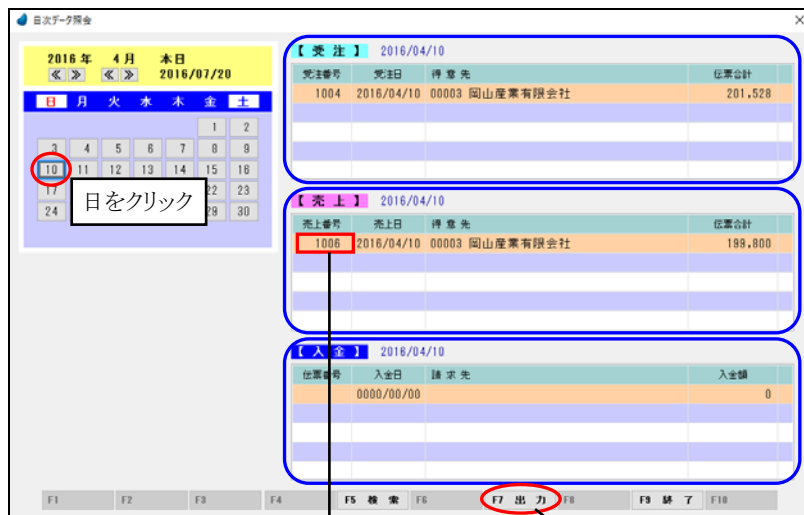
日次データ照会

2016 年　4 月　本日
《 》　《 》　2016/07/20

| 日 | 月 | 火 | 水 | 木 | 金 | 土 |
|---|---|---|---|---|---|---|
| | | | | | 1 | 2 |
| 3 | 4 | 5 | 6 | 7 | 8 | 9 |
| 10 | 11 | 12 | 13 | 14 | 15 | 16 |
| 17 | | | | | 22 | 23 |
| 24 | | | | | 29 | 30 |

日をクリック

【 受 注 】 2016/04/10

| 受注番号 | 受注日 | 得 意 先 | 伝票合計 |
|---|---|---|---|
| 1004 | 2016/04/10 | 00003 岡山産業有限会社 | 201,528 |

【 売 上 】 2016/04/10

| 売上番号 | 売上日 | 得 意 先 | 伝票合計 |
|---|---|---|---|
| 1006 | 2016/04/10 | 00003 岡山産業有限会社 | 199,800 |

【 入 金 】 2016/04/10

| 伝票番号 | 入金日 | 請 求 先 | 入金額 |
|---|---|---|---|
| | 0000/00/00 | | 0 |

F1　F2　F3　F4　F5 検 索　F6　F7 出 力　F8　F9 終 了　F10